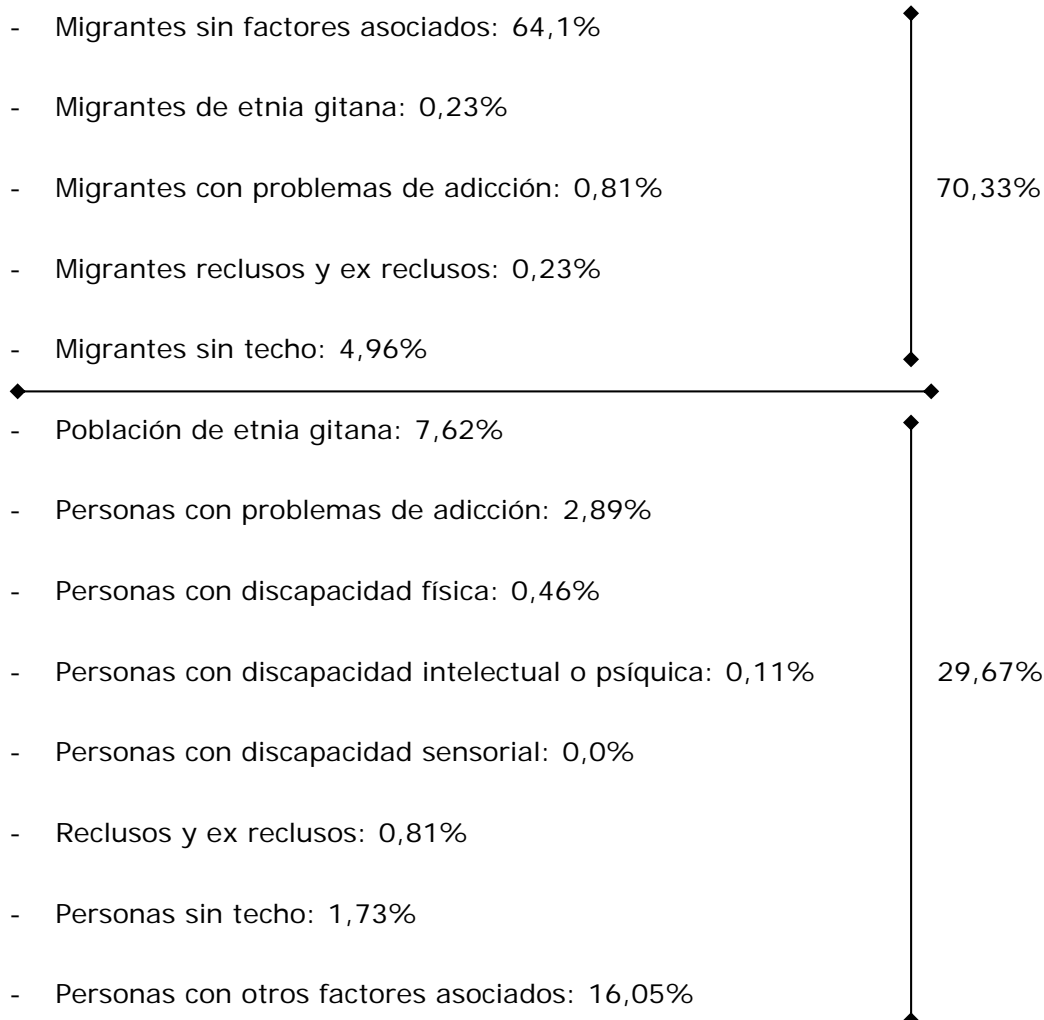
- Migrantes sin factores asociados: 64,1%
- Migrantes de etnia gitana: 0,23%
- Migrantes con problemas de adicción: 0,81%
- Migrantes reclusos y ex reclusos: 0,23%
- Migrantes sin techo: 4,96%

70,33%

- Población de etnia gitana: 7,62%
- Personas con problemas de adicción: 2,89%
- Personas con discapacidad física: 0,46%
- Personas con discapacidad intelectual o psíquica: 0,11%
- Personas con discapacidad sensorial: 0,0%
- Reclusos y ex reclusos: 0,81%
- Personas sin techo: 1,73%
- Personas con otros factores asociados: 16,05%

29,67%